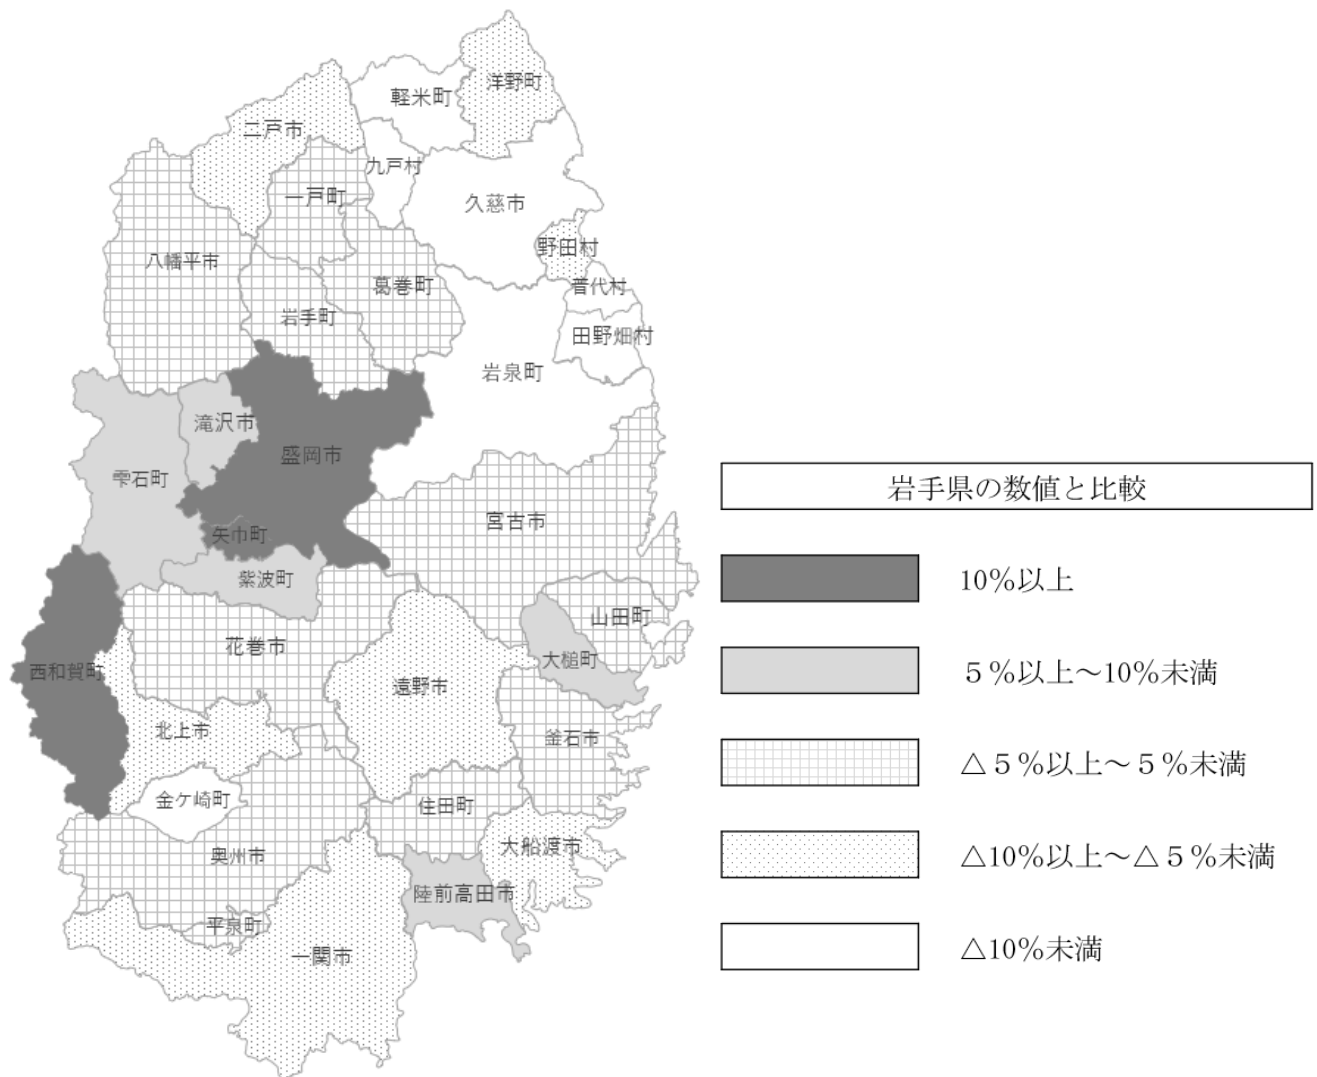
洋野町
軽米町
二戸市
九戸村
一戸町
久慈市
野田村
八幡平市
葛巻町
普代村
岩手町
田野畑村
岩泉町
滝沢市
盛岡市
雫石町
宮古市
矢巾町
紫波町
山田町
花巻市
大槌町
西和賀町
遠野市
北上市
釜石市
金ケ崎町
住田町
奥州市
大船渡市
陸前高田市
平泉町
一関市

岩手県の数値と比較

10%以上

５%以上～10%未満

△５%以上～５%未満

△10%以上～△５%未満

△10%未満